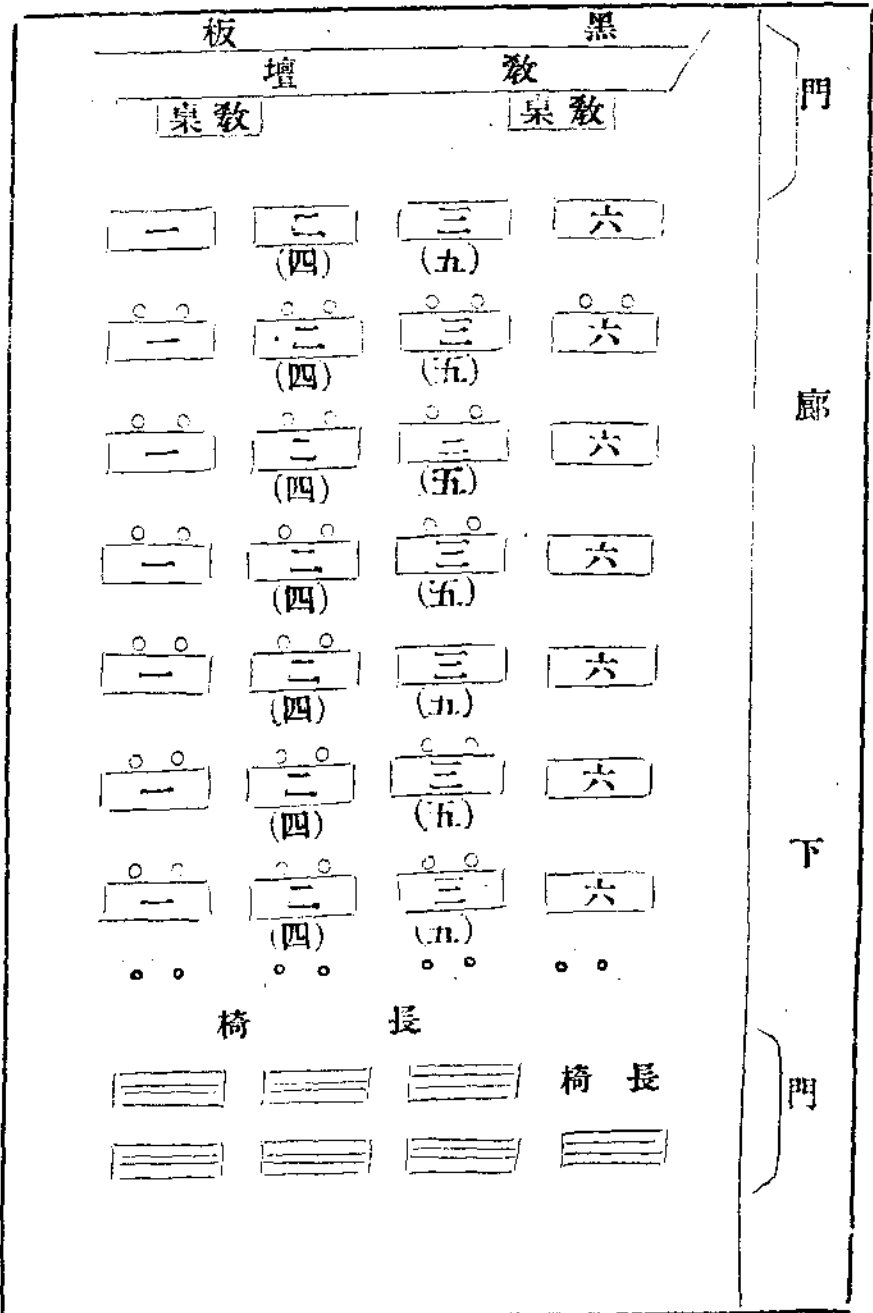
板 黑

壇 教

桌教 桌教

一 二 (四) 三 (五) 六

一 二 (四) 三 (五) 六

一 二 (四) 三 (五) 六

一 二 (四) 三 (五) 六

一 二 (四) 三 (五) 六

一 二 (四) 三 (五) 六

一 二 (四) 三 (五) 六

椅 長

椅 長

門

廊

下

門